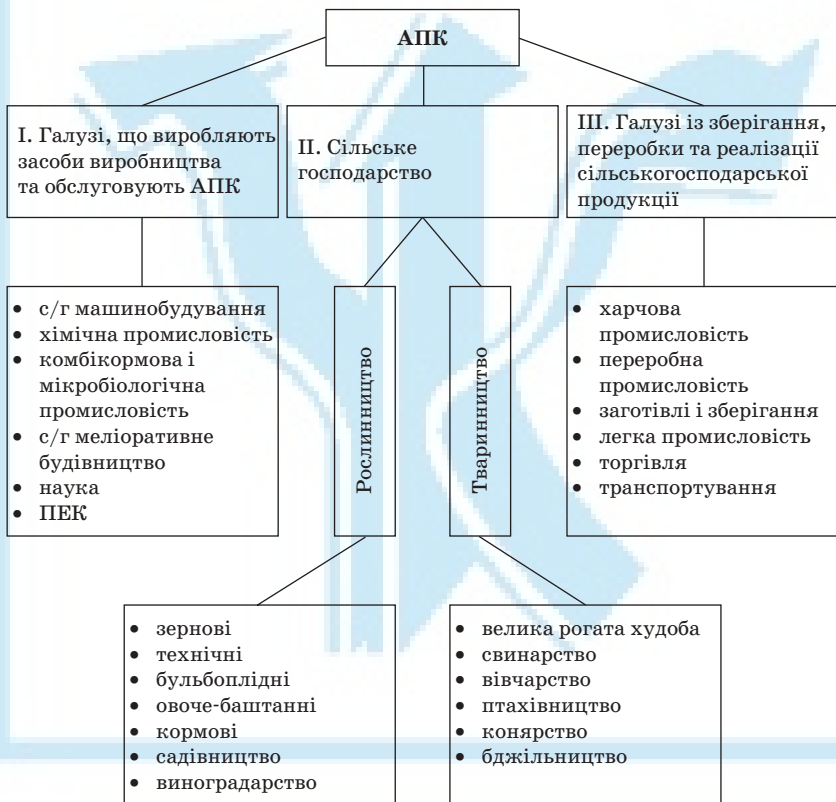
АПК

І. Галузі, що виробляють засоби виробництва та обслуговують АПК

ІІ. Сільське господарство

ІІІ. Галузі із зберігання, переробки та реалізації сільськогосподарської продукції

- с/г машинобудування
- хімічна промисловість
- комбікормова і мікробіологічна промисловість
- с/г меліоративне будівництво
- наука
- ПЕК

Рослинництво

Тваринництво

- харчова промисловість
- переробна промисловість
- заготівлі і зберігання
- легка промисловість
- торгівля
- транспортування

- зернові
- технічні
- бульбоплідні
- овоче-баштанні
- кормові
- садівництво
- виноградарство

- велика рогата худоба
- свинарство
- вівчарство
- птахівництво
- конярство
- бджільництво